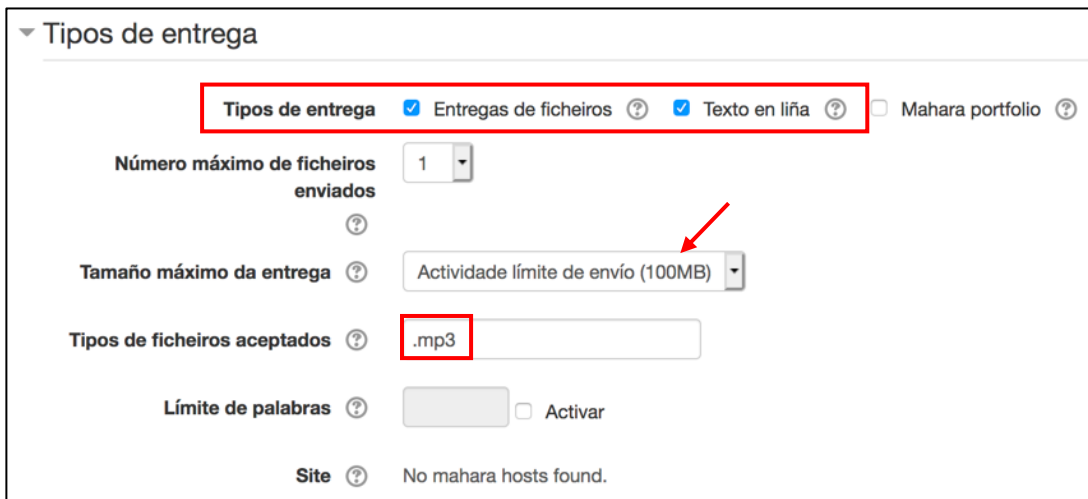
Tipos de entrega

Tipos de entrega ☑ Entregas de ficheiros ☑ Texto en liña ☐ Mahara portfolio

Número máximo de ficheiros enviados 1

Tamaño máximo da entrega Actividade límite de envío (100MB)

Tipos de ficheiros aceptados .mp3

Límite de palabras ☐ Activar

Site No mahara hosts found.